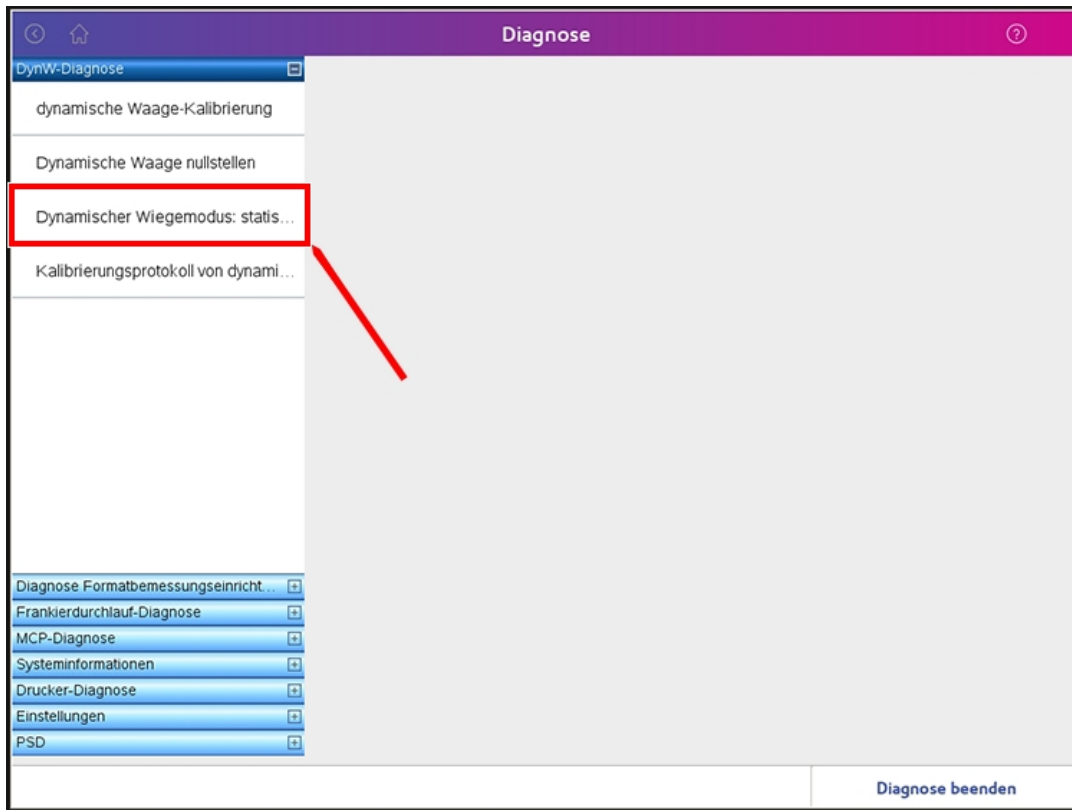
Diagnose

DynW-Diagnose

dynamische Waage-Kalibrierung

Dynamische Waage nullstellen

Dynamischer Wiegemodus: statis...

Kalibrierungsprotokoll von dynami...

Diagnose Formatbemessungseinricht...

Frankierdurchlauf-Diagnose

MCP-Diagnose

Systeminformationen

Drucker-Diagnose

Einstellungen

PSD

Diagnose beenden